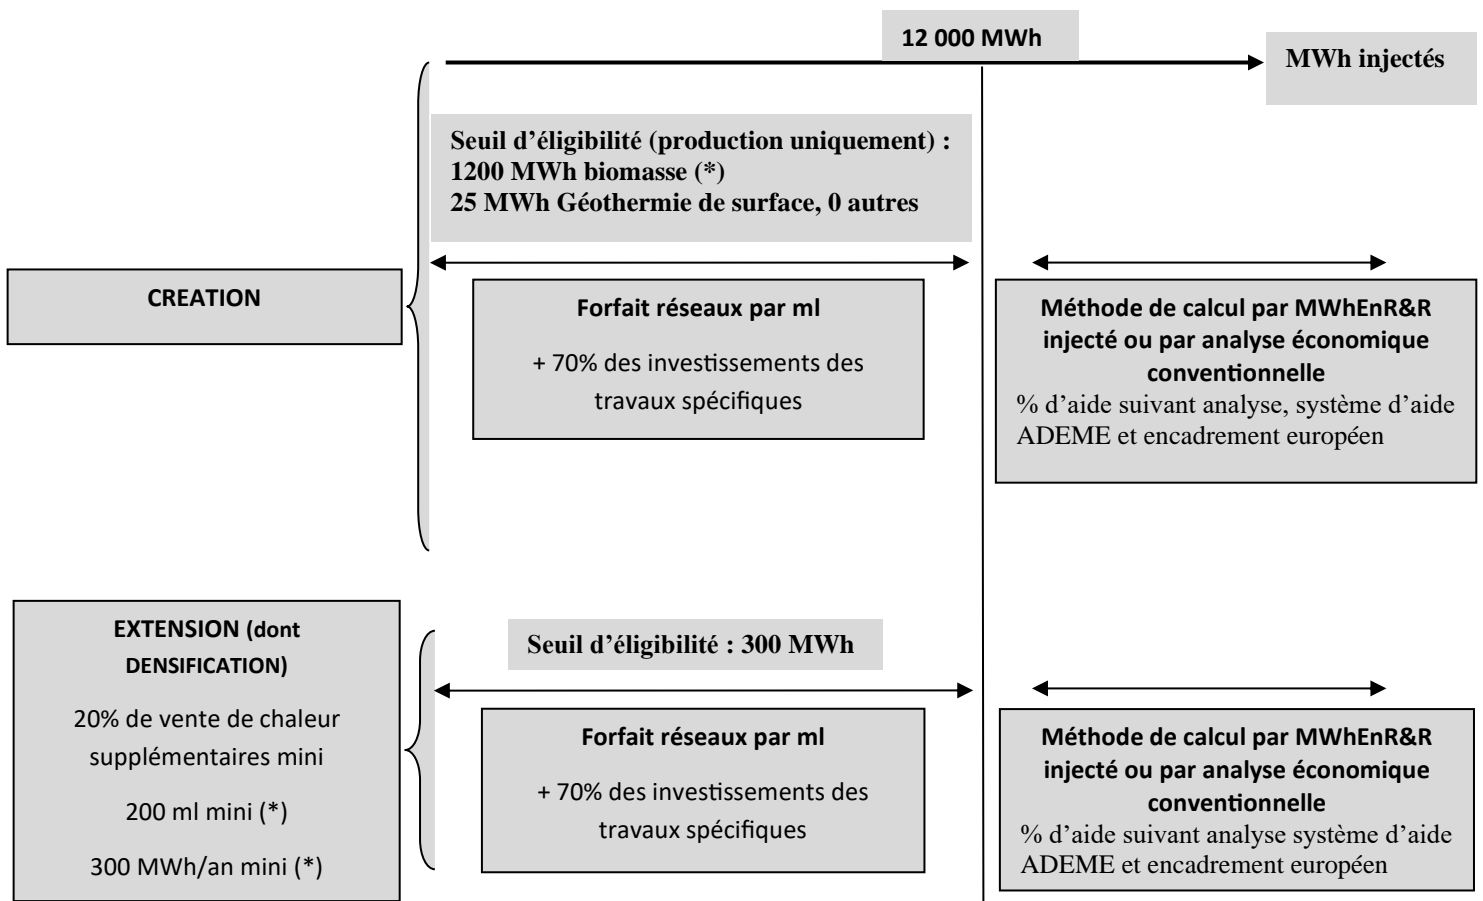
12 000 MWh

MWh injectés

Seuil d'éligibilité (production uniquement) :
1200 MWh biomasse (*)
25 MWh Géothermie de surface, 0 autres

CREATION

Forfait réseaux par ml

+ 70% des investissements des travaux spécifiques

Méthode de calcul par MWhEnR&R injecté ou par analyse économique conventionnelle
% d'aide suivant analyse, système d'aide ADEME et encadrement européen

EXTENSION (dont DENSIFICATION)

20% de vente de chaleur supplémentaires mini

200 ml mini (*)

300 MWh/an mini (*)

Seuil d'éligibilité : 300 MWh

Forfait réseaux par ml

+ 70% des investissements des travaux spécifiques

Méthode de calcul par MWhEnR&R injecté ou par analyse économique conventionnelle
% d'aide suivant analyse système d'aide ADEME et encadrement européen